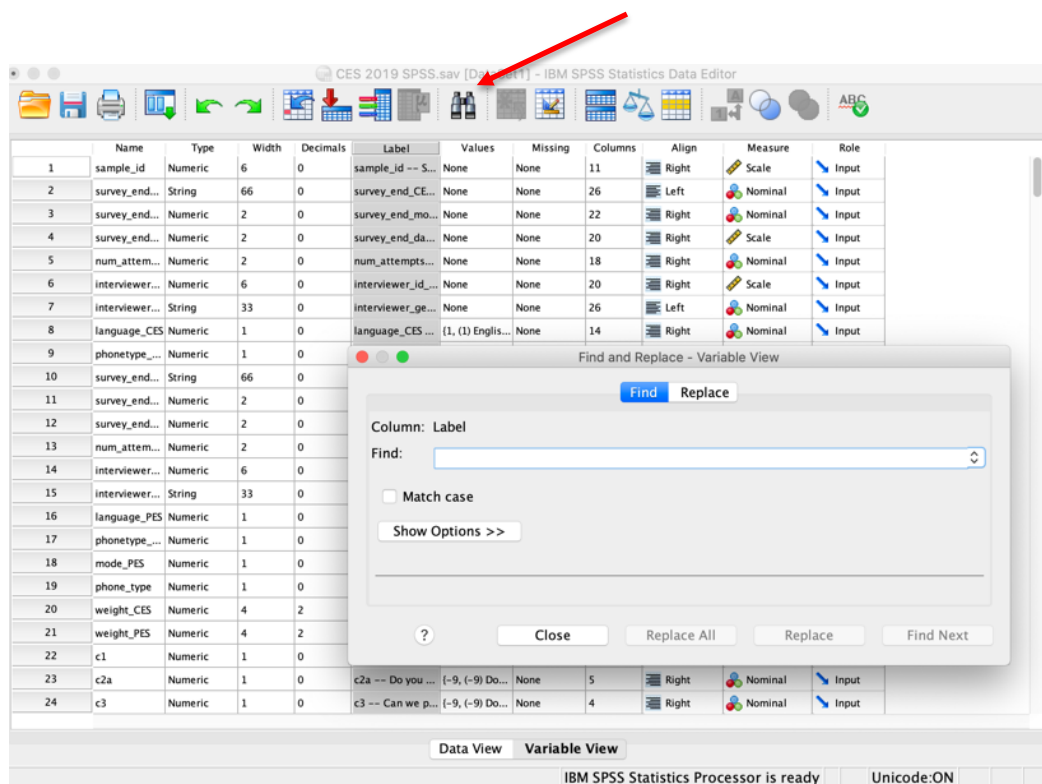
CES 2019 SPSS.sav [DataSet1] - IBM SPSS Statistics Data Editor

| | Name | Type | Width | Decimals | Label | Values | Missing | Columns | Align | Measure | Role |
|---|---|---|---|---|---|---|---|---|---|---|---|
| 1 | sample_id | Numeric | 6 | 0 | sample_id -- S... | None | None | 11 | Right | Scale | Input |
| 2 | survey_end... | String | 66 | 0 | survey_end_CE... | None | None | 26 | Left | Nominal | Input |
| 3 | survey_end... | Numeric | 2 | 0 | survey_end_mo... | None | None | 22 | Right | Nominal | Input |
| 4 | survey_end... | Numeric | 2 | 0 | survey_end_da... | None | None | 20 | Right | Scale | Input |
| 5 | num_attem... | Numeric | 2 | 0 | num_attempts... | None | None | 18 | Right | Nominal | Input |
| 6 | interviewer... | Numeric | 6 | 0 | interviewer_id_... | None | None | 20 | Right | Scale | Input |
| 7 | interviewer... | String | 33 | 0 | interviewer_ge... | None | None | 26 | Left | Nominal | Input |
| 8 | language_CES | Numeric | 1 | 0 | language_CES ... | {1, (1) Englis... | None | 14 | Right | Nominal | Input |
| 9 | phonetype_... | Numeric | 1 | 0 | | | | | | | |
| 10 | survey_end... | String | 66 | 0 | | | | | | | |
| 11 | survey_end... | Numeric | 2 | 0 | | | | | | | |
| 12 | survey_end... | Numeric | 2 | 0 | | | | | | | |
| 13 | num_attem... | Numeric | 2 | 0 | | | | | | | |
| 14 | interviewer... | Numeric | 6 | 0 | | | | | | | |
| 15 | interviewer... | String | 33 | 0 | | | | | | | |
| 16 | language_PES | Numeric | 1 | 0 | | | | | | | |
| 17 | phonetype_... | Numeric | 1 | 0 | | | | | | | |
| 18 | mode_PES | Numeric | 1 | 0 | | | | | | | |
| 19 | phone_type | Numeric | 1 | 0 | | | | | | | |
| 20 | weight_CES | Numeric | 4 | 2 | | | | | | | |
| 21 | weight_PES | Numeric | 4 | 2 | | | | | | | |
| 22 | c1 | Numeric | 1 | 0 | | | | | | | |
| 23 | c2a | Numeric | 1 | 0 | c2a -- Do you ... | {-9, (-9) Do... | None | 5 | Right | Nominal | Input |
| 24 | c3 | Numeric | 1 | 0 | c3 -- Can we p... | {-9, (-9) Do... | None | 4 | Right | Nominal | Input |

Find and Replace - Variable View

Find Replace

Column: Label

Find:

Match case

Show Options >>

?

Close

Replace All

Replace

Find Next

Data View Variable View

IBM SPSS Statistics Processor is ready

Unicode:ON